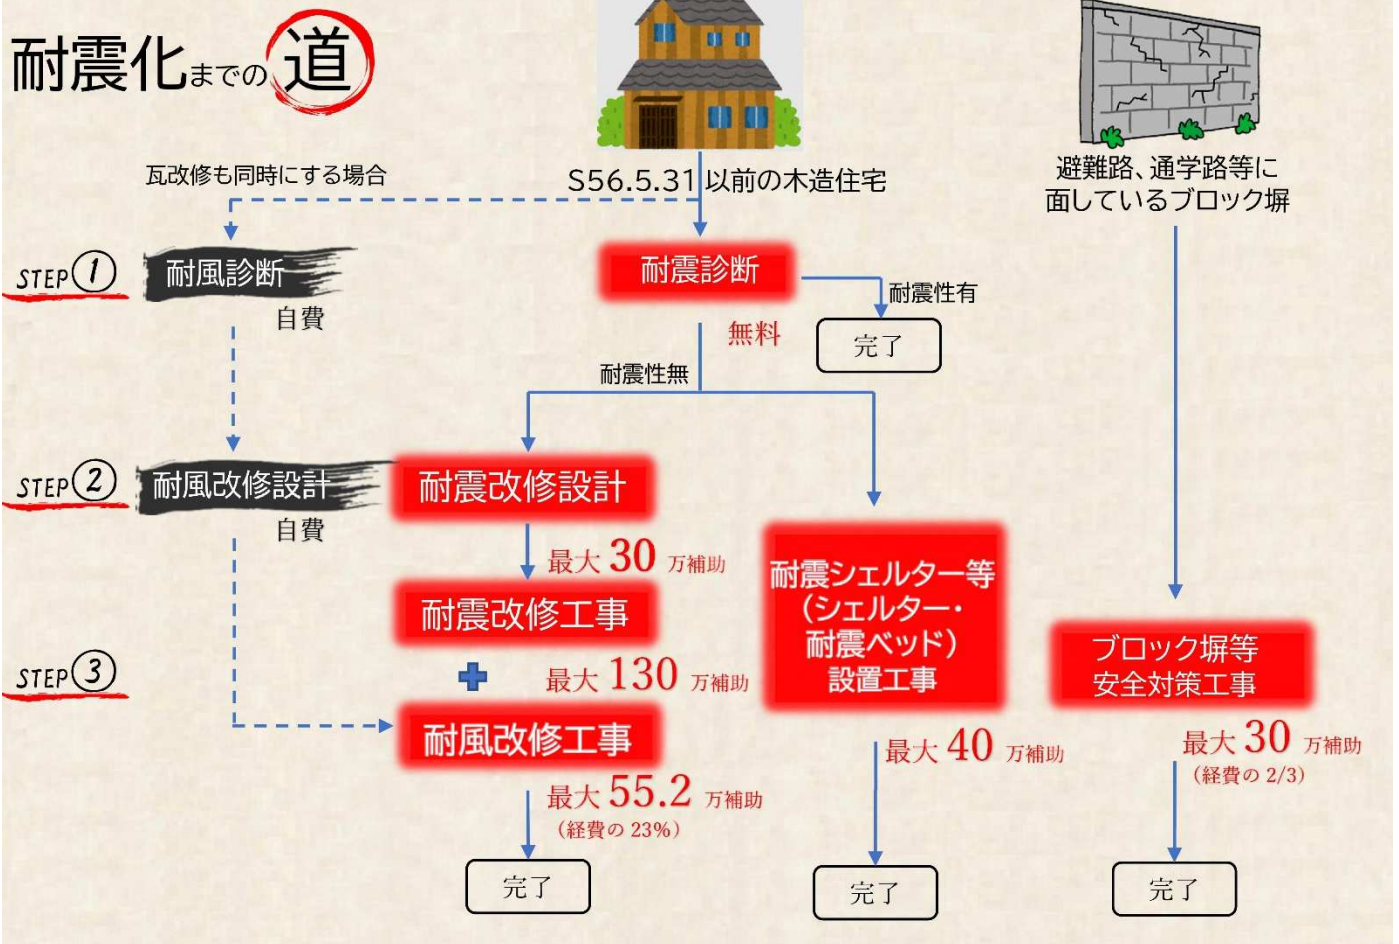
耐震化までの道

S56.5.31 以前の木造住宅

避難路、通学路等に面しているブロック塀

瓦改修も同時にする場合

STEP① 耐風診断
自費

耐震診断
無料
耐震性有
完了
耐震性無

STEP② 耐風改修設計
自費

耐震改修設計
最大 30 万補助
耐震改修工事

STEP③
最大 130 万補助
耐風改修工事
最大 55.2 万補助
（経費の 23%）
完了

耐震シェルター等（シェルター・耐震ベッド）設置工事
最大 40 万補助
完了

ブロック塀等安全対策工事
最大 30 万補助
（経費の 2/3）
完了